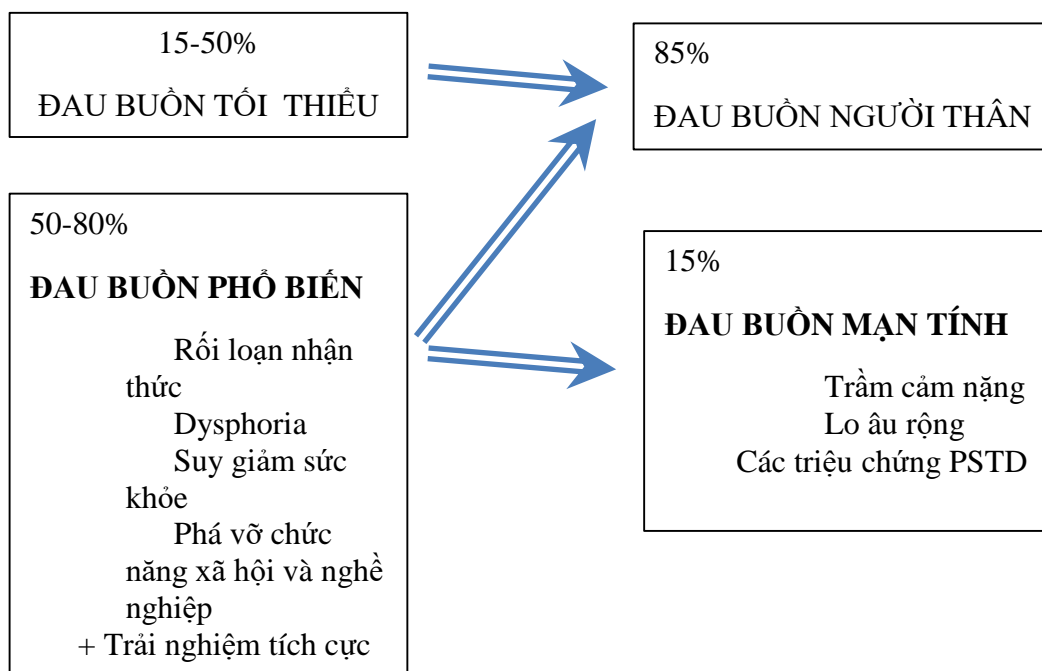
15-50%

ĐAU BUỒN TỐI THIỂU

85%

ĐAU BUỒN NGƯỜI THÂN

50-80%

**ĐAU BUỒN PHỔ BIẾN**

Rối loạn nhận thức

Dysphoria

Suy giảm sức khỏe

Phá vỡ chức năng xã hội và nghề nghiệp

+ Trải nghiệm tích cực

15%

**ĐAU BUỒN MẠN TÍNH**

Trầm cảm nặng

Lo âu rộng

Các triệu chứng PSTD